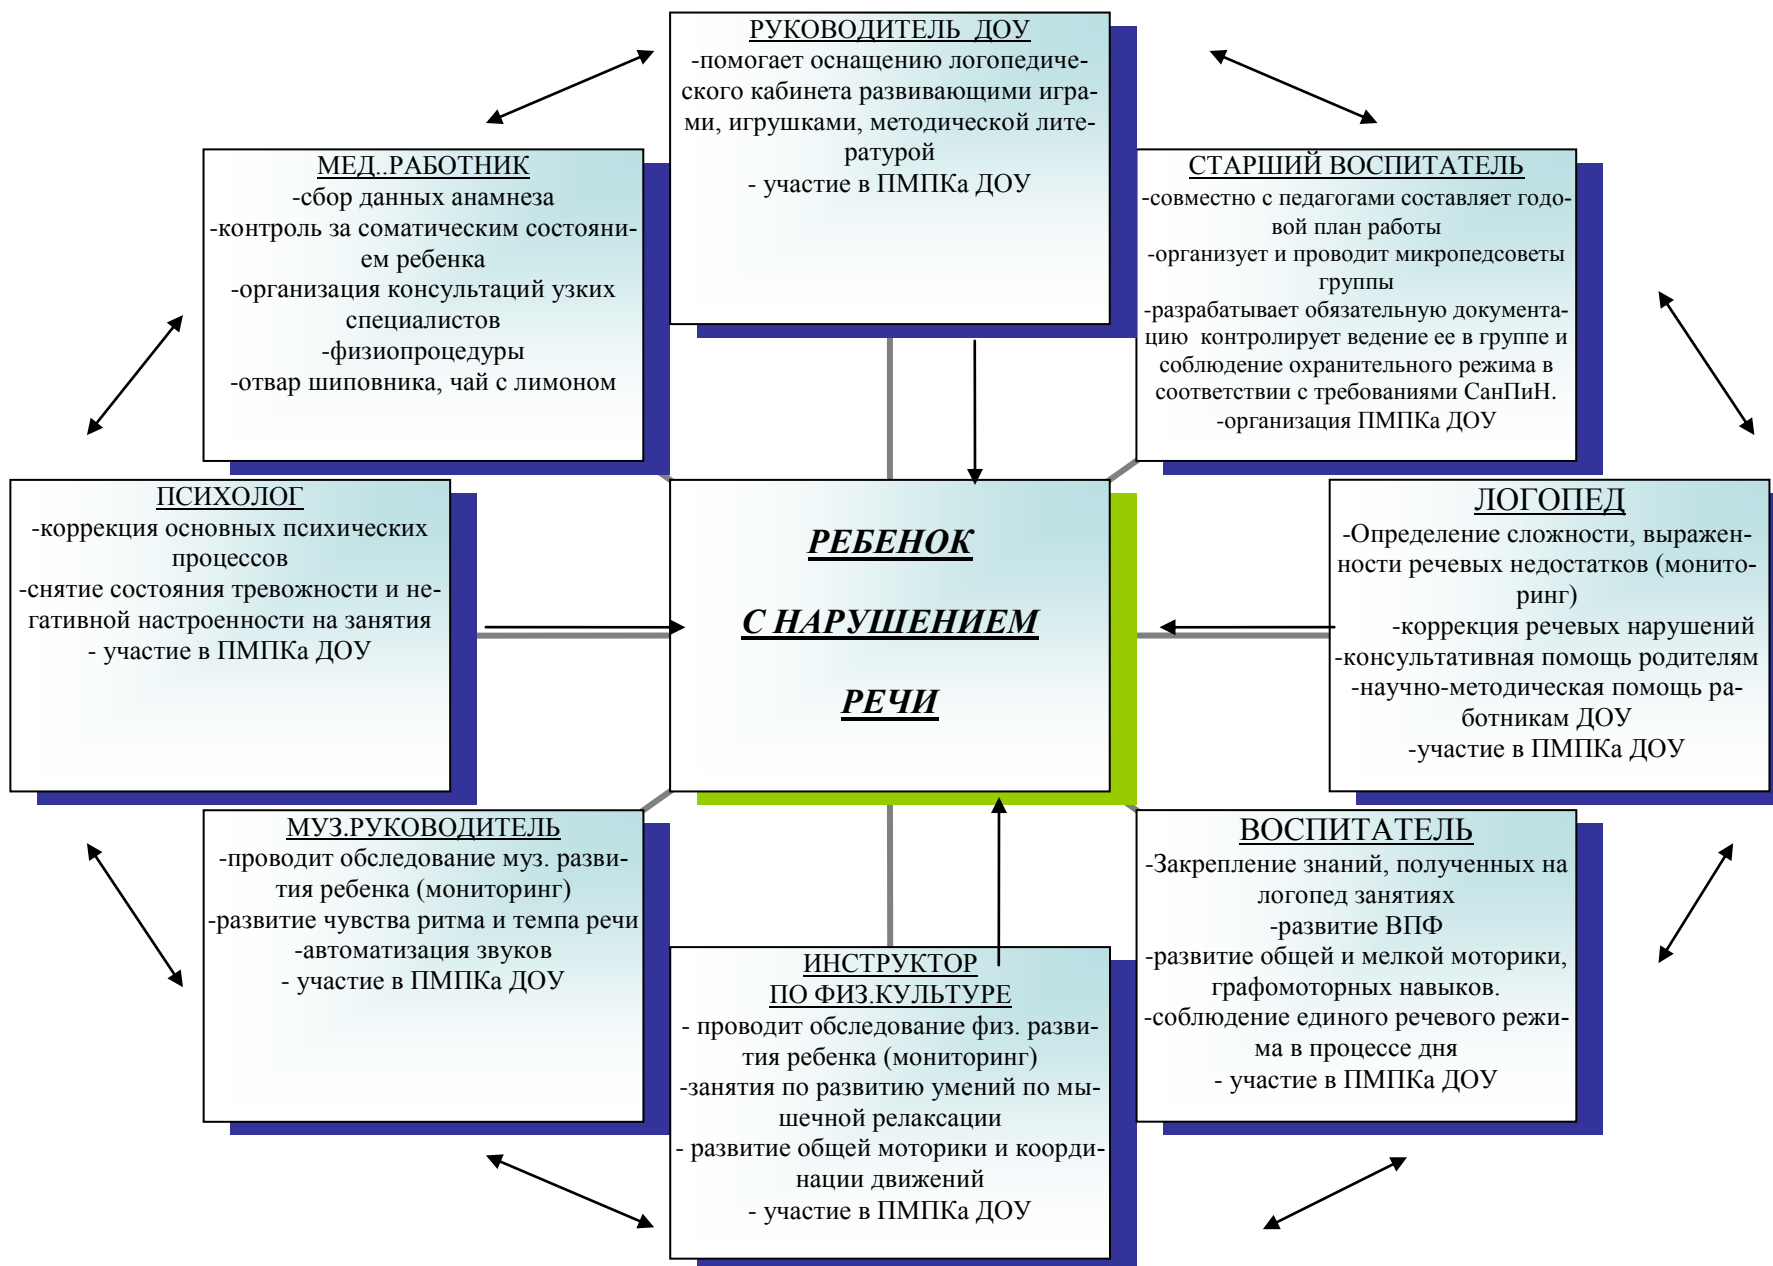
РУКОВОДИТЕЛЬ ДОУ
-помогает оснащению логопедического кабинета развивающими играми, игрушками, методической литературой
- участие в ПМПКа ДОУ

МЕД..РАБОТНИК
-сбор данных анамнеза
-контроль за соматическим состоянием ребенка
-организация консультаций узких специалистов
-физиопроцедуры
-отвар шиповника, чай с лимоном

СТАРШИЙ ВОСПИТАТЕЛЬ
-совместно с педагогами составляет годовой план работы
-организует и проводит микропедсоветы группы
-разрабатывает обязательную документацию контролирует ведение ее в группе и соблюдение охранительного режима в соответствии с требованиями СанПиН.
-организация ПМПКа ДОУ

ПСИХОЛОГ
-коррекция основных психических процессов
-снятие состояния тревожности и негативной настроенности на занятия
- участие в ПМПКа ДОУ

РЕБЕНОК

С НАРУШЕНИЕМ

РЕЧИ

ЛОГОПЕД
-Определение сложности, выраженности речевых недостатков (мониторинг)
-коррекция речевых нарушений
-консультативная помощь родителям
-научно-методическая помощь работникам ДОУ
-участие в ПМПКа ДОУ

МУЗ.РУКОВОДИТЕЛЬ
-проводит обследование муз. развития ребенка (мониторинг)
-развитие чувства ритма и темпа речи
-автоматизация звуков
- участие в ПМПКа ДОУ

ВОСПИТАТЕЛЬ
-Закрепление знаний, полученных на логопед занятиях
-развитие ВПФ
-развитие общей и мелкой моторики, графомоторных навыков.
-соблюдение единого речевого режима в процессе дня
- участие в ПМПКа ДОУ

ИНСТРУКТОР
ПО ФИЗ.КУЛЬТУРЕ
- проводит обследование физ. развития ребенка (мониторинг)
-занятия по развитию умений по мышечной релаксации
- развитие общей моторики и координации движений
- участие в ПМПКа ДОУ